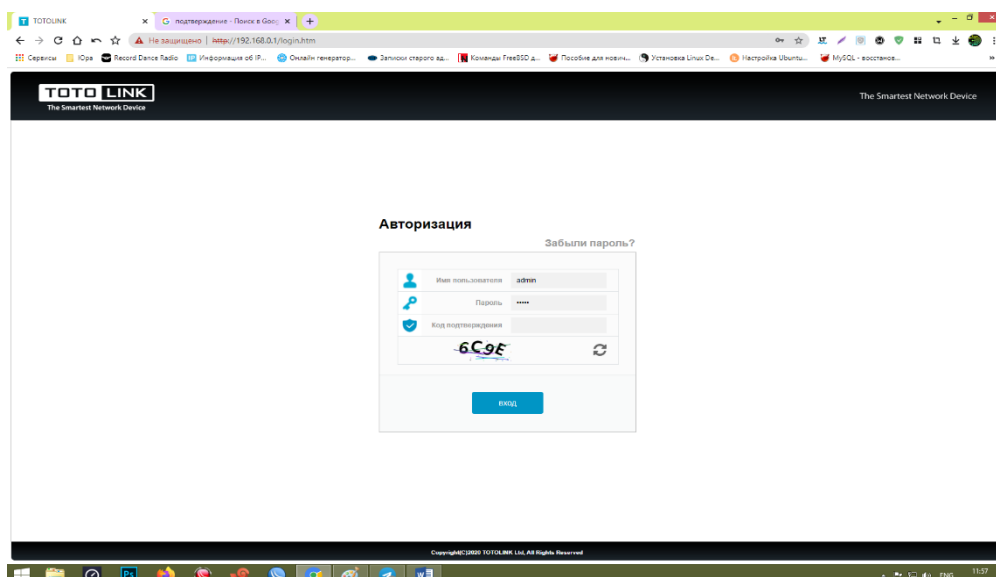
TOTOLINK ×
G подтверждения - Поиск в Goog ×
+

Не защищено | http://192.168.0.1/login.htm

Сервисы | Юра | Record Dance Radio | Информация об IP... | Онлайн генератор... | Записки старого вд... | Команды FreeBSD д... | Пособие для новичк... | Установка Linux De... | Настройка Ubuntu... | MySQL - восстанов...

TOTO LINK
The Smartest Network Device

The Smartest Network Device

Авторизация

Забыли пароль?

| Имя пользователя | admin |
|---|---|
| Пароль | ••••• |
| Код подтверждения | |

6C9E

вход

Copyright(C)2020 TOTOLINK Ltd, All Rights Reserved

ENG 11:57